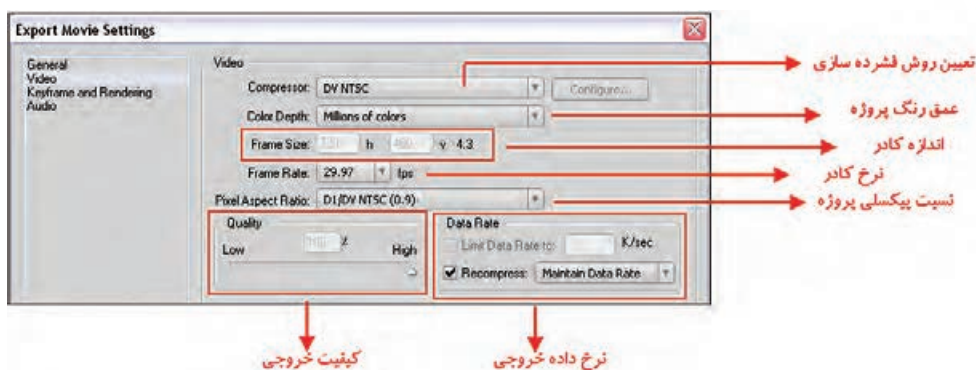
Export Movie Settings

General
Video
Keyframe and Rendering
Audio

Video

Compressor: DV NTSC
Configure...

Color Depth: Millions of colors

Frame Size: 720 h 480 v 4:3

Frame Rate: 29.97 fps

Pixel Aspect Ratio: D1/DV NTSC (0.9)

Quality
Low 100 % High

Data Rate
Limit Data Rate to: K/sec
Recompress: Maintain Data Rate

تعیین روش فشرده سازی
عمق رنگ پروژه
اندازه کادر
نرخ کادر
نسبت پیکسلی پروژه
کیفیت خروجی
نرخ داده خروجی